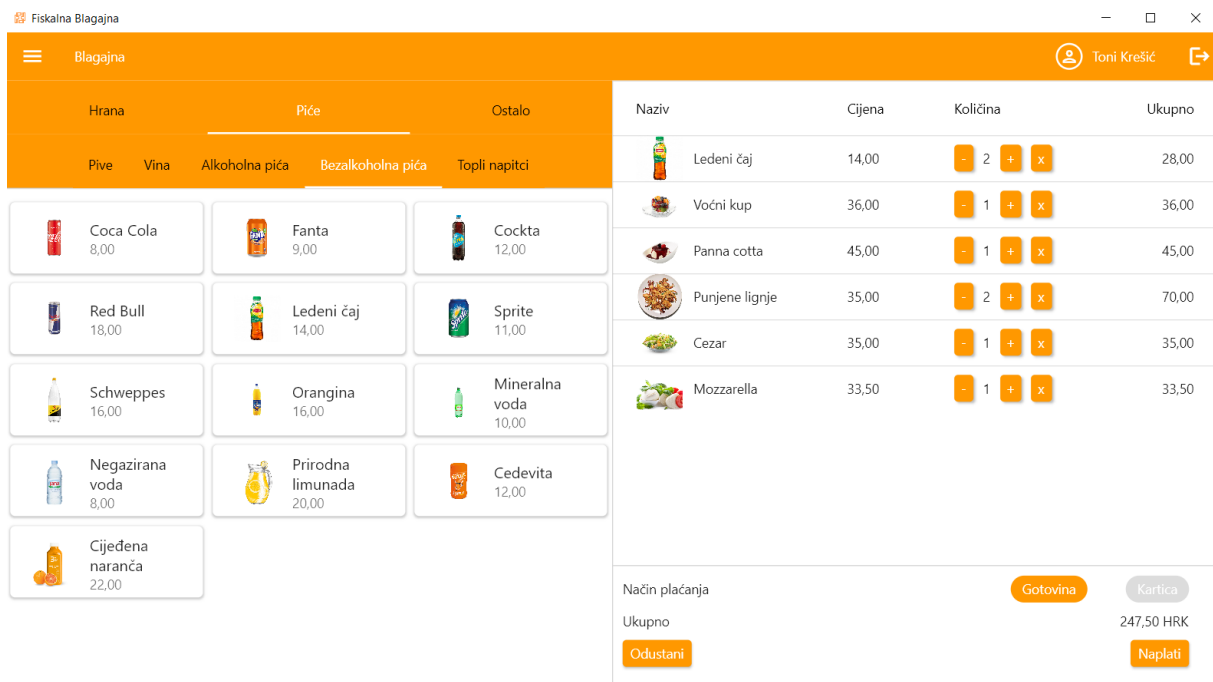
Fiskalna Blagajna

Blagajna

Toni Krešić

Hrana
Piće
Ostalo

Pive
Vina
Alkoholna pića
Bezalkoholna pića
Topli napitci

Coca Cola
8,00

Fanta
9,00

Cockta
12,00

Red Bull
18,00

Ledeni čaj
14,00

Sprite
11,00

Schweppes
16,00

Orangina
16,00

Mineralna voda
10,00

Negazirana voda
8,00

Prirodna limunada
20,00

Cedevita
12,00

Cijeđena naranča
22,00

| Naziv | Cijena | Količina | Ukupno |
|---|---|---|---|
| Ledeni čaj | 14,00 | - 2 + x | 28,00 |
| Voćni kup | 36,00 | - 1 + x | 36,00 |
| Panna cotta | 45,00 | - 1 + x | 45,00 |
| Punjene lignje | 35,00 | - 2 + x | 70,00 |
| Cezar | 35,00 | - 1 + x | 35,00 |
| Mozzarella | 33,50 | - 1 + x | 33,50 |

Način plaćanja
Gotovina
Kartica

Ukupno
247,50 HRK

Odustani
Naplati